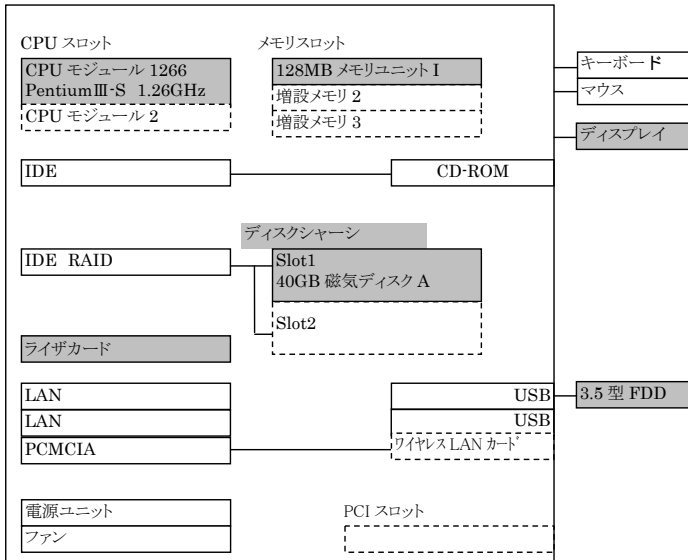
CPU スロット

CPU モジュール 1266
PentiumⅢ-S 1.26GHz

CPU モジュール 2

メモリスロット

128MB メモリユニット I

増設メモリ 2

増設メモリ 3

キーボード

マウス

ディスプレイ

IDE

CD-ROM

ディスクシャーシ

IDE RAID

Slot1
40GB 磁気ディスク A

Slot2

ライザカード

LAN

LAN

PCMCIA

USB

USB

ワイヤレス LAN カード

3.5 型 FDD

電源ユニット

ファン

PCI スロット